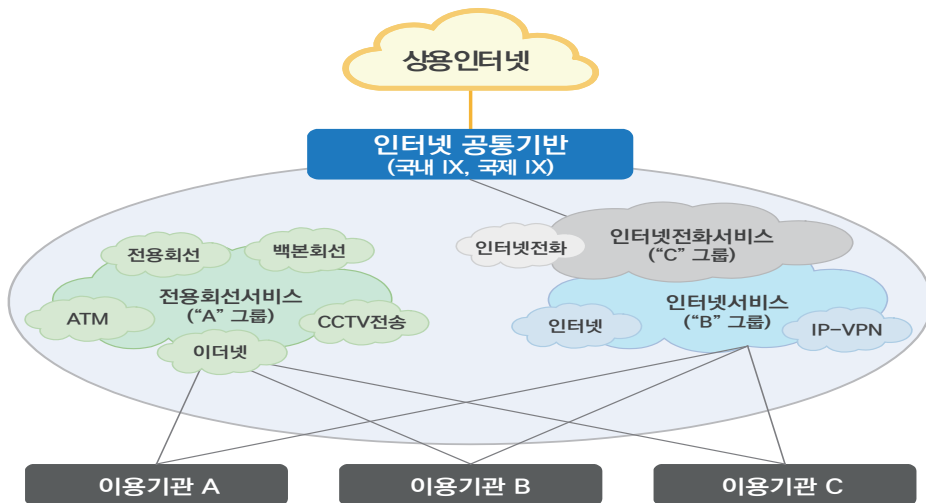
상용인터넷

인터넷 공통기반
(국내 IX, 국제 IX)

전용회선
백본회선
전용회선서비스
("A" 그룹)
ATM
CCTV전송
이더넷

인터넷전화
인터넷전화서비스
("C" 그룹)
인터넷서비스
("B" 그룹)
인터넷
IP-VPN

이용기관 A
이용기관 B
이용기관 C